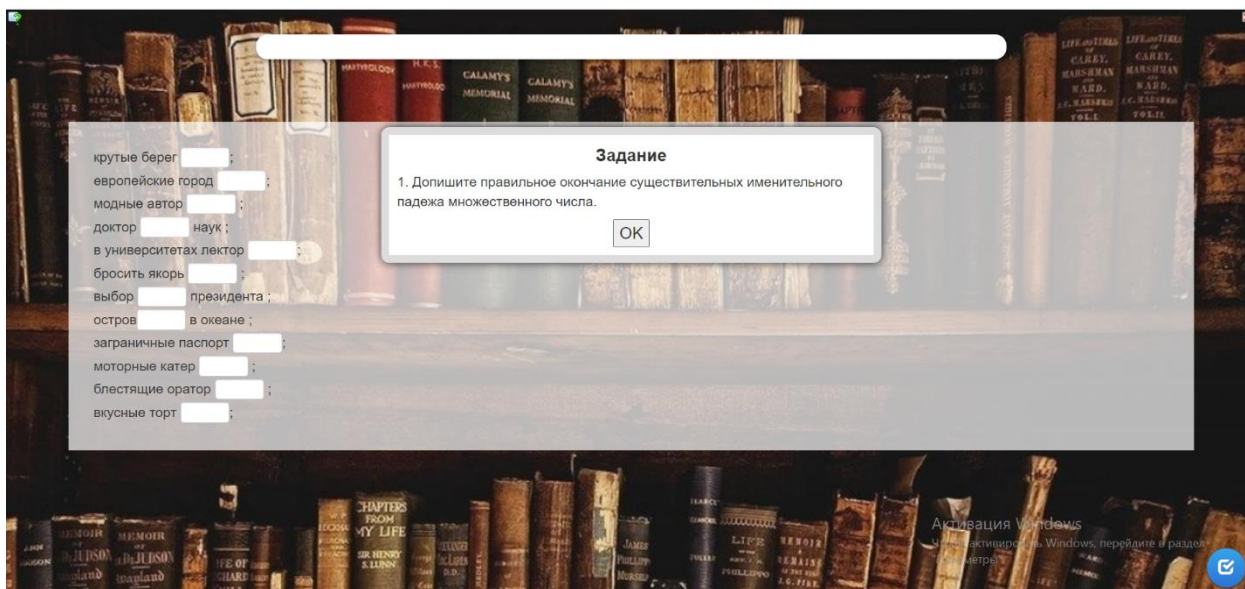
крутые берег [ ];
европейские город [ ];
модные автор [ ];
доктор [ ] наук ;
в университетах лектор [ ];
бросить якорь [ ];
выбор [ ] президента ;
остров [ ] в океане ;
заграничные паспорт [ ];
моторные катер [ ];
блестящие оратор [ ];
вкусные торт [ ];

Задание

1. Допишите правильное окончание существительных именительного падежа множественного числа.

OK

Активация Windows
Чтобы активировать Windows, перейдите в раздел "Параметры".